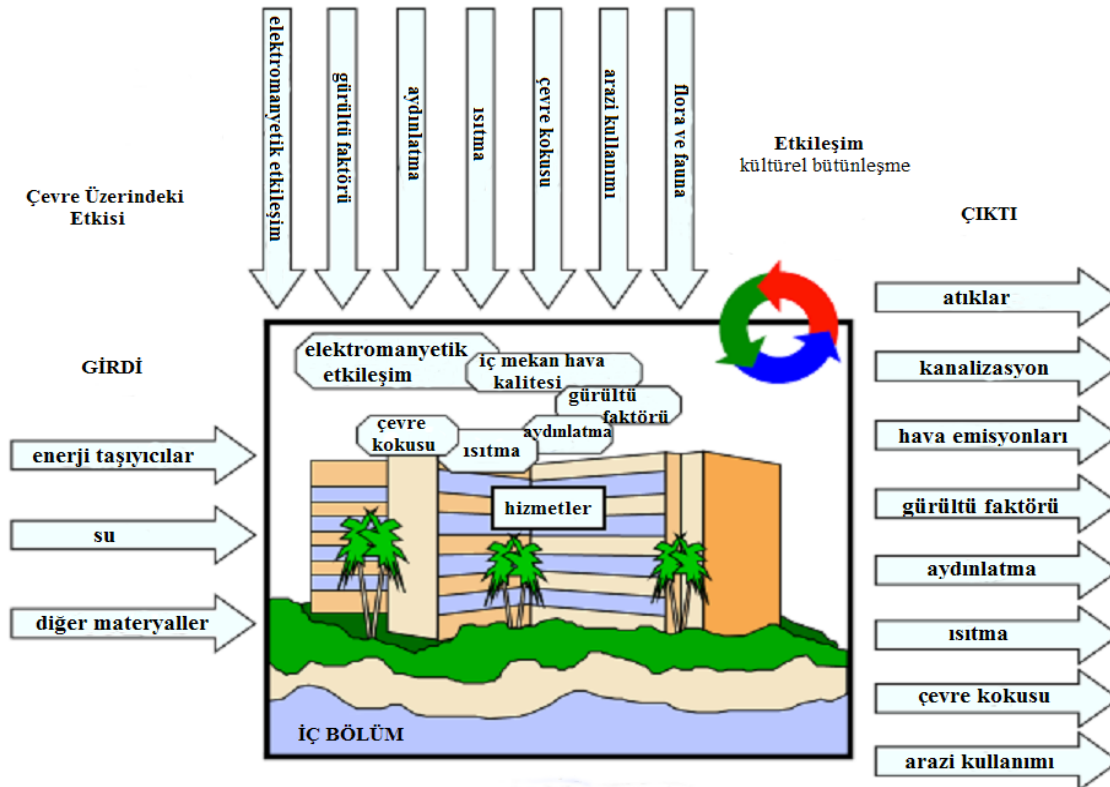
elektromanyetik etkileşim
gürültü faktörü
aydınlatma
ısıtma
çevre kokusu
arazi kullanımı
flora ve fauna

Çevre Üzerindeki Etkisi

Etkileşim
kültürel bütünleşme

ÇIKTI

GİRDİ

enerji taşıyıcılar
su
diğer materyaller

elektromanyetik etkileşim
iç mekan hava kalitesi
gürültü faktörü
çevre kokusu
ısıtma
aydınlatma
hizmetler
İÇ BÖLÜM

atıklar
kanalizasyon
hava emisyonları
gürültü faktörü
aydınlatma
ısıtma
çevre kokusu
arazi kullanımı